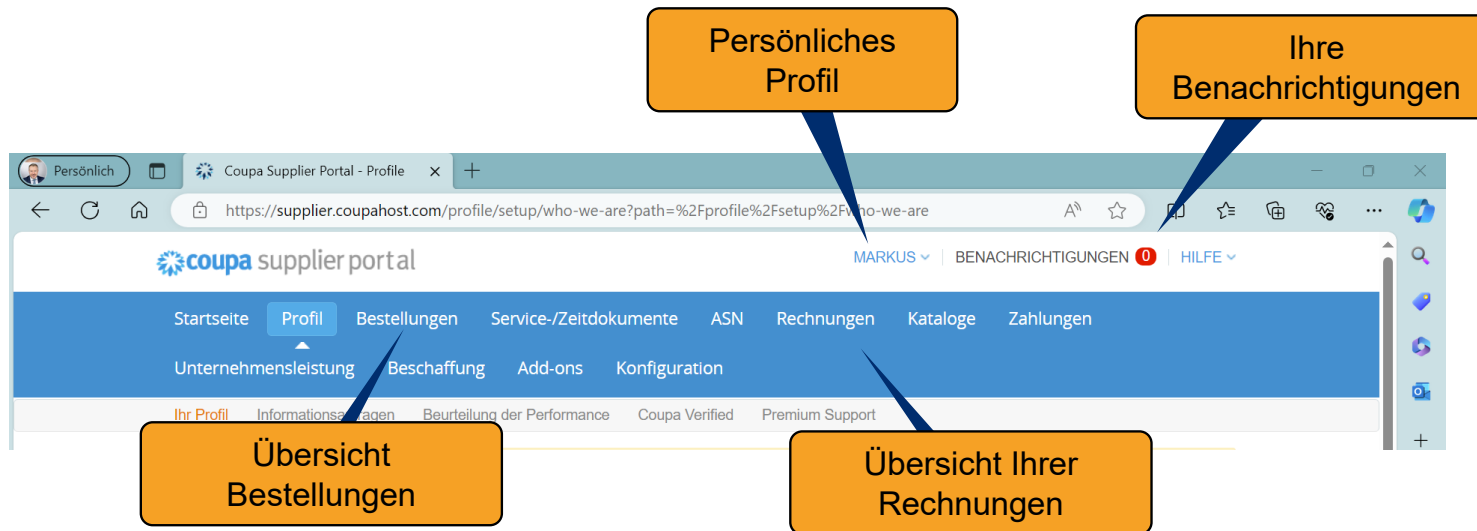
Persönliches Profil

Ihre Benachrichtigungen

Persönlich

Coupa Supplier Portal - Profile

https://supplier.coupahost.com/profile/setup/who-we-are?path=%2Fprofile%2Fsetup%2Fwho-we-are

coupa supplier portal

MARKUS

BENACHRICHTIGUNGEN 0

HILFE

Startseite Profil Bestellungen Service-/Zeitdokumente ASN Rechnungen Kataloge Zahlungen

Unternehmensleistung Beschaffung Add-ons Konfiguration

Ihr Profil Informationsanfragen Beurteilung der Performance Coupa Verified Premium Support

Übersicht Bestellungen

Übersicht Ihrer Rechnungen